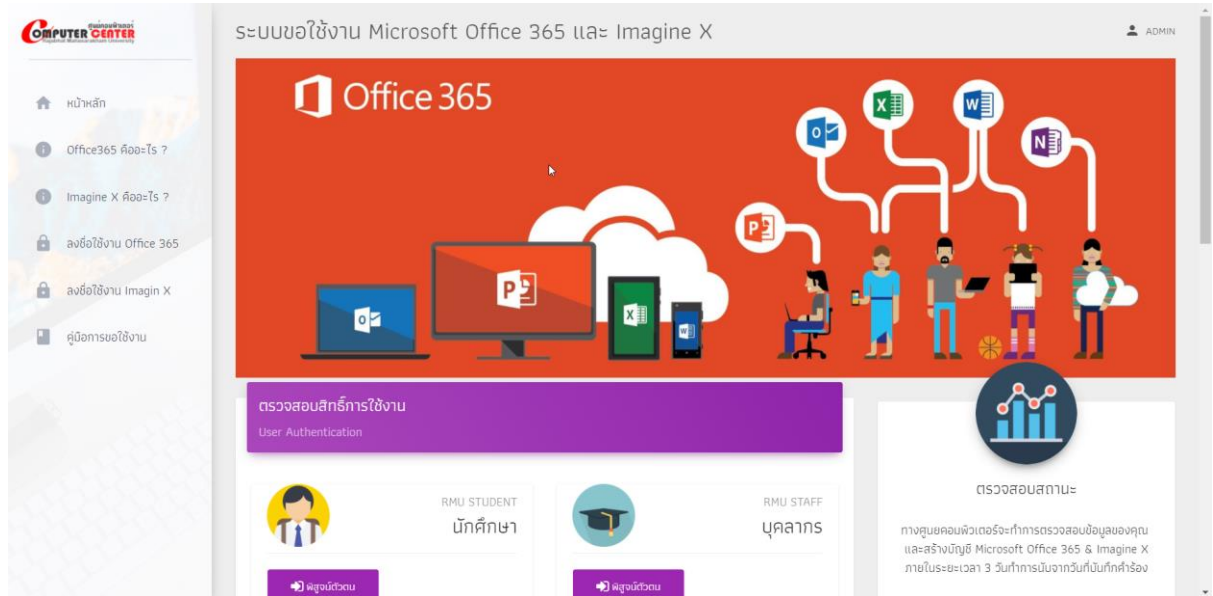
COMPUTER CENTER
ศูนย์คอมพิวเตอร์
Rajabhat Mahasarakham University

หน้าหลัก
Office365 คืออะไร ?
Imagine X คืออะไร ?
ลงชื่อใช้งาน Office 365
ลงชื่อใช้งาน Imagin X
คู่มือการขอใช้งาน

ระบบขอใช้งาน Microsoft Office 365 และ Imagine X

ADMIN

Office 365

ตรวจสอบสิทธิ์การใช้งาน
User Authentication

RMU STUDENT
นักศึกษา
พิสูจน์ตัวตน

RMU STAFF
บุคลากร
พิสูจน์ตัวตน

ตรวจสอบสถานะ

ทางศูนย์คอมพิวเตอร์จะทำการตรวจสอบข้อมูลของคุณ และสร้างบัญชี Microsoft Office 365 & Imagine X ภายในระยะเวลา 3 วันทำการนับจากวันที่บันทึกคำร้อง